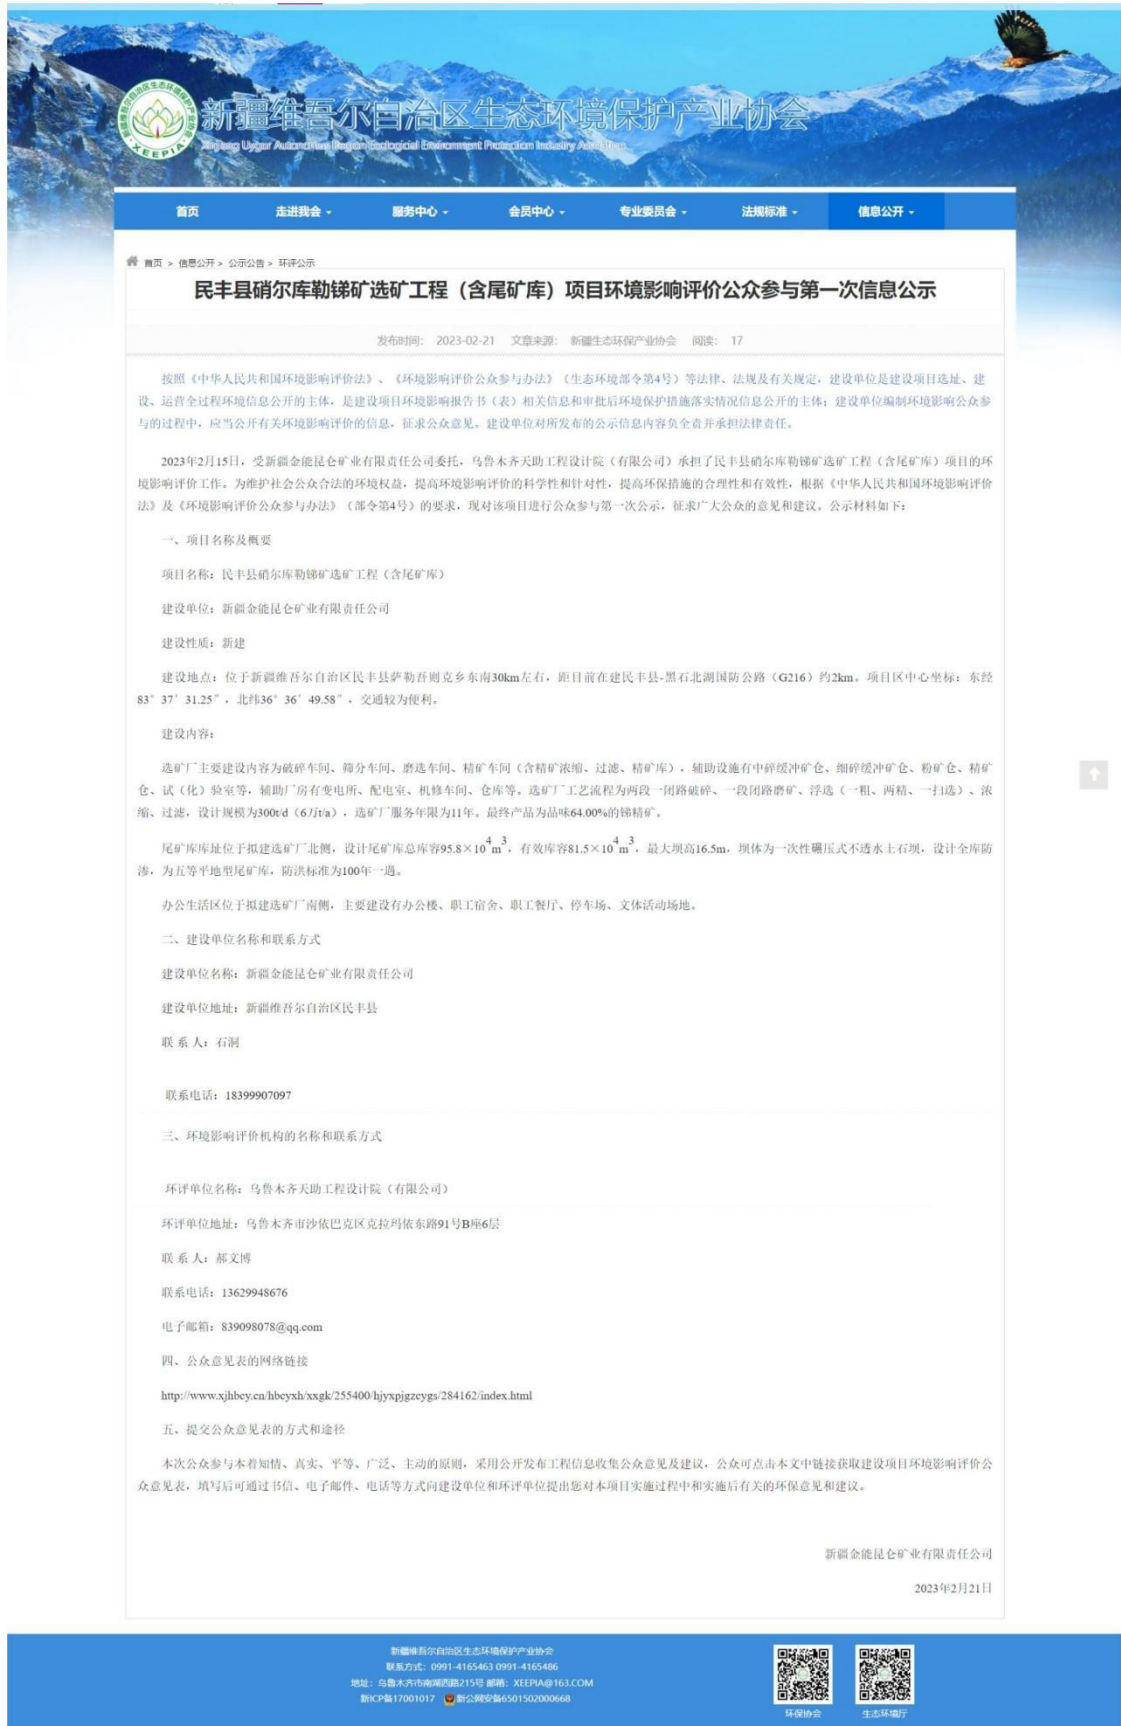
新疆维吾尔自治区生态环境保护产业协会
Xinjiang Uygur Autonomous Region Ecological Environment Protection Industry Association
XEEPIA

首页 走进我会 服务中心 会员中心 专业委员会 法规标准 信息公开

首页 > 信息公开 > 公示公告 > 环评公示

民丰县硝尔库勒锑矿选矿工程（含尾矿库）项目环境影响评价公众参与第一次信息公示

发布时间：2023-02-21 文章来源：新疆生态环保产业协会 阅读：17

按照《中华人民共和国环境影响评价法》、《环境影响评价公众参与办法》（生态环境部令第4号）等法律、法规及有关规定，建设单位是建设项目选址、建设、运营全过程环境信息公开的主体，是建设项目环境影响报告书（表）相关信息和审批后环境保护措施落实情况信息公开的主体；建设单位编制环境影响公众参与的过程中，应当公开有关环境影响评价的信息，征求公众意见。建设单位对所发布的公示信息内容负全责并承担法律责任。

2023年2月15日，受新疆金能昆仑矿业有限责任公司委托，乌鲁木齐天助工程设计院（有限公司）承担了民丰县硝尔库勒锑矿选矿工程（含尾矿库）项目的环境影响评价工作。为维护社会公众合法的环境权益，提高环境影响评价的科学性和针对性，提高环保措施的合理性和有效性，根据《中华人民共和国环境影响评价法》及《环境影响评价公众参与办法》（部令第4号）的要求，现对该项目进行公众参与第一次公示，征求广大公众的意见和建议。公示材料如下：

一、项目名称及概要

项目名称：民丰县硝尔库勒锑矿选矿工程（含尾矿库）

建设单位：新疆金能昆仑矿业有限责任公司

建设性质：新建

建设地点：位于新疆维吾尔自治区民丰县萨勒吾则克乡东南30km左右，距目前在建民丰县-黑石北湖国防公路（G216）约2km。项目区中心坐标：东经83°37′31.25″，北纬36°36′49.58″，交通较为便利。

建设内容：

选矿厂主要建设内容为破碎车间、筛分车间、磨选车间、精矿车间（含精矿浓缩、过滤、精矿库），辅助设施有中碎缓冲矿仓、细碎缓冲矿仓、粉矿仓、精矿仓、试（化）验室等，辅助厂房有变电所、配电室、机修车间、仓库等，选矿厂工艺流程为两段一闭路破碎、一段闭路磨矿、浮选（一粗、两精、一扫选）、浓缩、过滤，设计规模为300t/d（6万t/a），选矿厂服务年限为11年。最终产品为品味64.00%的锑精矿。

尾矿库库址位于拟建选矿厂北侧，设计尾矿库总库容$95.8\times10^4m^3$，有效库容$81.5\times10^4m^3$，最大坝高16.5m，坝体为一次性碾压式不透水土石坝，设计全库防渗，为五等平地型尾矿库，防洪标准为100年一遇。

办公生活区位于拟建选矿厂南侧，主要建设有办公楼、职工宿舍、职工餐厅、停车场、文体活动场地。

二、建设单位名称和联系方式

建设单位名称：新疆金能昆仑矿业有限责任公司

建设单位地址：新疆维吾尔自治区民丰县

联 系 人：石洞

联系电话：18399907097

三、环境影响评价机构的名称和联系方式

环评单位名称：乌鲁木齐天助工程设计院（有限公司）

环评单位地址：乌鲁木齐市沙依巴克区克拉玛依东路91号B座6层

联 系 人：郝文博

联系电话：13629948676

电子邮箱：839098078@qq.com

四、公众意见表的网络链接

http://www.xjhbcy.cn/hbcyxh/xxgk/255400/hjyxpjgzcygs/284162/index.html

五、提交公众意见表的方式和途径

本次公众参与本着知情、真实、平等、广泛、主动的原则，采用公开发布工程信息收集公众意见及建议，公众可点击本文中链接获取建设项目环境影响评价公众意见表，填写后可通过书信、电子邮件、电话等方式向建设单位和环评单位提出您对本项目实施过程中和实施后有关的环保意见和建议。

新疆金能昆仑矿业有限责任公司

2023年2月21日

新疆维吾尔自治区生态环境保护产业协会
联系方式：0991-4165463 0991-4165486
地址：乌鲁木齐市南湖西路215号 邮箱：XEEPIA@163.COM
新ICP备17001017 新公网安备65015020000668

环保协会 生态环境厅